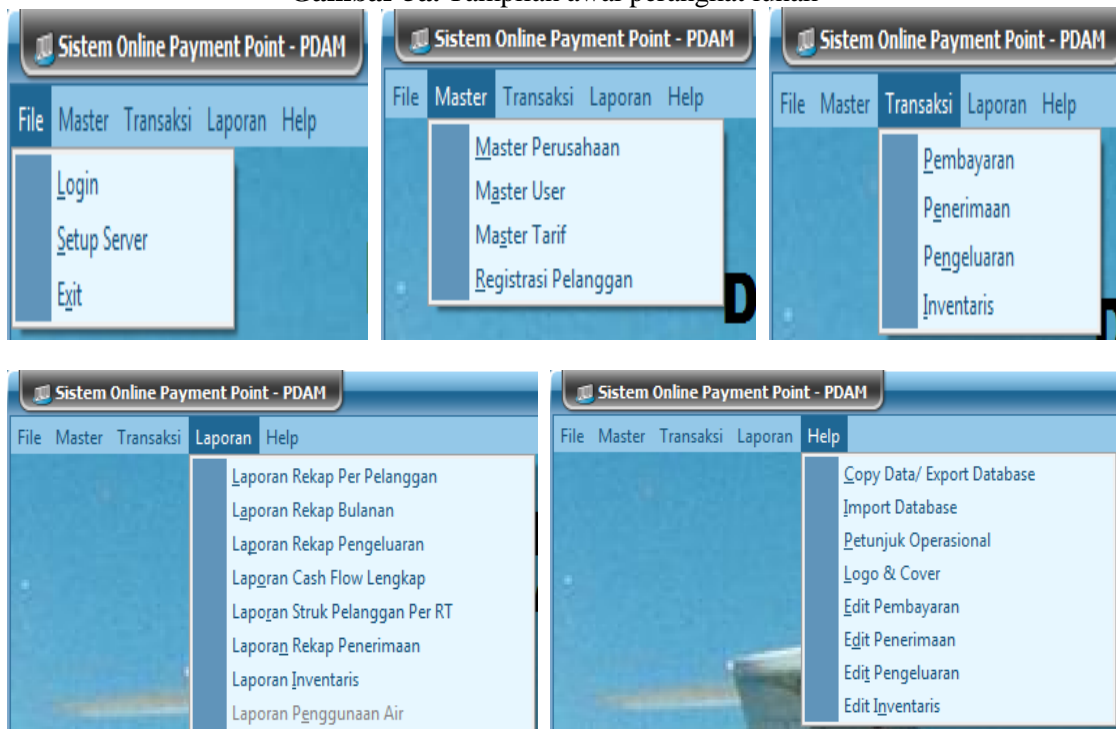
Gambar 5.1 Tampilan awal perangkat lunak

Sistem Online Payment Point - PDAM

File Master Transaksi Laporan Help

Login
Setup Server
Exit

Sistem Online Payment Point - PDAM

File Master Transaksi Laporan Help

Master Perusahaan
Master User
Master Tarif
Registrasi Pelanggan

Sistem Online Payment Point - PDAM

File Master Transaksi Laporan Help

Pembayaran
Penerimaan
Pengeluaran
Inventaris

Sistem Online Payment Point - PDAM

File Master Transaksi Laporan Help

Laporan Rekap Per Pelanggan
Laporan Rekap Bulanan
Laporan Rekap Pengeluaran
Laporan Cash Flow Lengkap
Laporan Struk Pelanggan Per RT
Laporan Rekap Penerimaan
Laporan Inventaris
Laporan Penggunaan Air

Sistem Online Payment Point - PDAM

File Master Transaksi Laporan Help

Copy Data/ Export Database
Import Database
Petunjuk Operasional
Logo & Cover
Edit Pembayaran
Edit Penerimaan
Edit Pengeluaran
Edit Inventaris